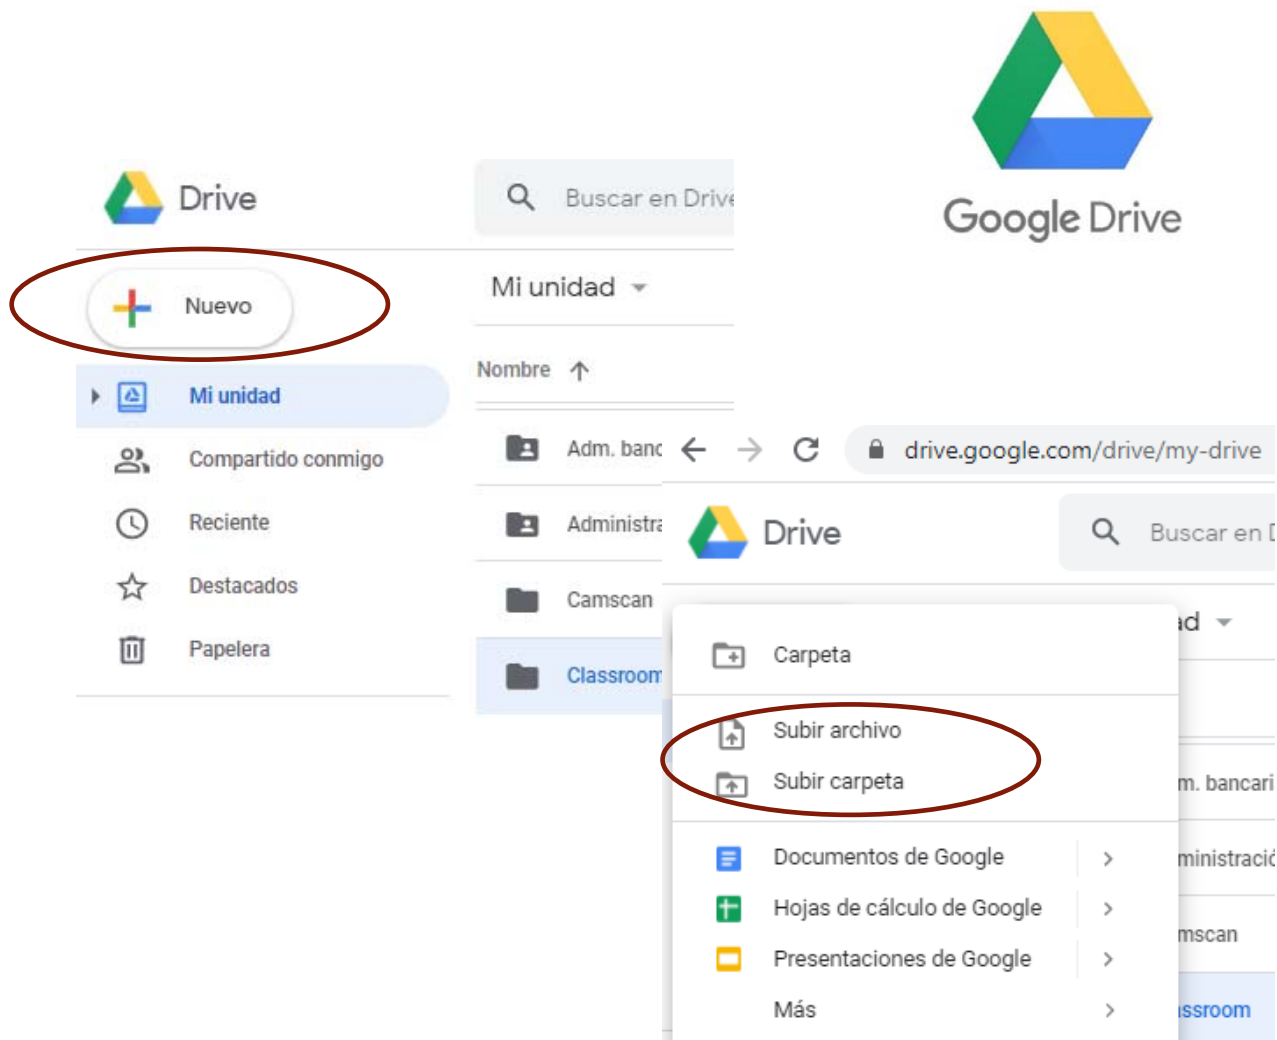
Google Drive

Drive

Buscar en Drive

Nuevo

Mi unidad

Compartido conmigo

Reciente

Destacados

Papelera

Mi unidad

Nombre

Adm. banc

Administra

Camscan

Classroom

drive.google.com/drive/my-drive

Drive

Buscar en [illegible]

Carpeta

Subir archivo

Subir carpeta

Documentos de Google

Hojas de cálculo de Google

Presentaciones de Google

Más

ad

m. bancari

ministració

mscan

ssroom